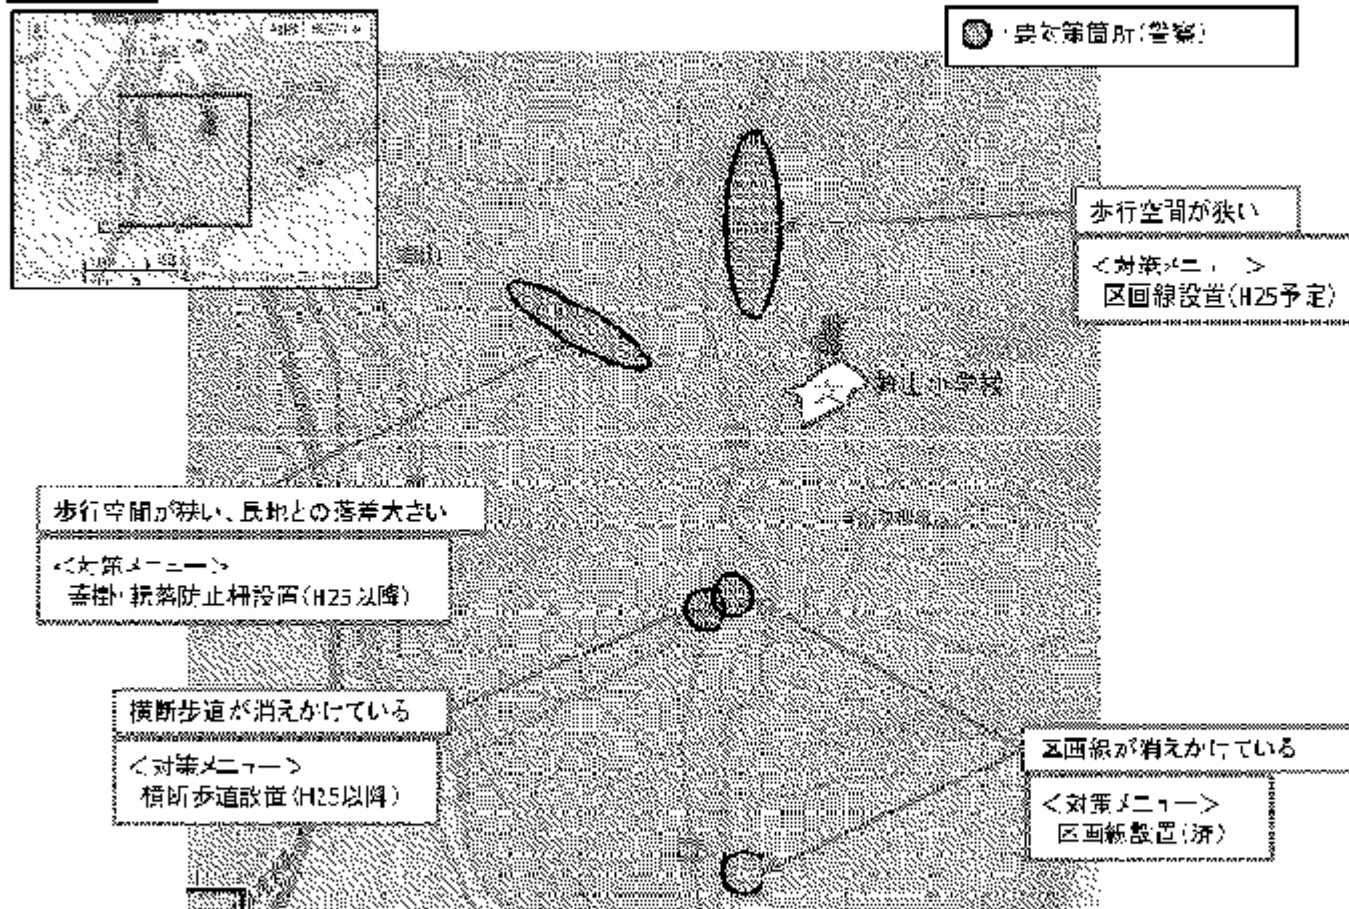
：要対策箇所（警察）

歩行空間が狭い

＜対策メニュー＞
区画線設置（H25予定）

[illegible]小学校

歩行空間が狭い、農地との落差大きい

＜対策メニュー＞
転落防止柵設置（H25以降）

横断歩道が消えかけている

＜対策メニュー＞
横断歩道設置（H25以降）

区画線が消えかけている

＜対策メニュー＞
区画線設置（済）